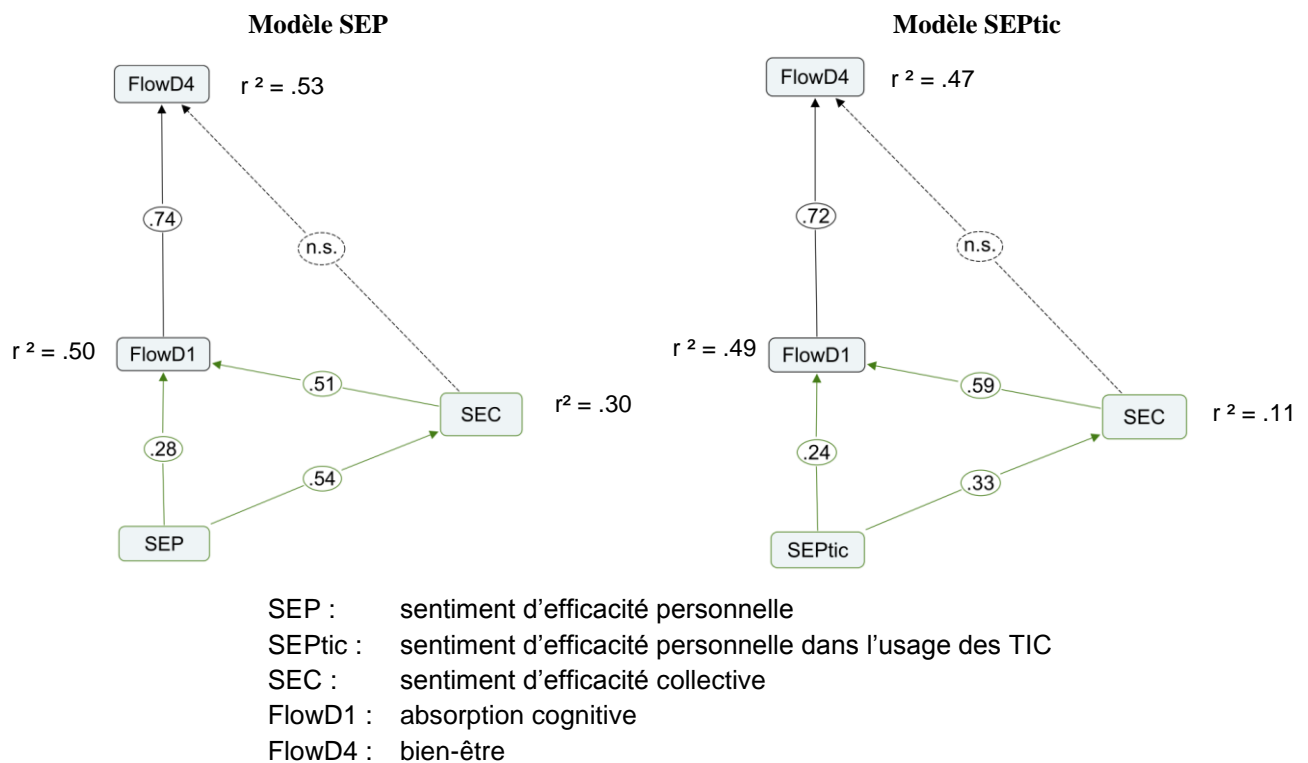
Modèle SEP

FlowD4 r ² = .53

.74

n.s.

r ² = .50 FlowD1

.51

SEC r² = .30

.28

.54

SEP

Modèle SEPtic

FlowD4 r ² = .47

.72

n.s.

r ² = .49 FlowD1

.59

SEC r ² = .11

.24

.33

SEPtic

SEP : sentiment d'efficacité personnelle
SEPtic : sentiment d'efficacité personnelle dans l'usage des TIC
SEC : sentiment d'efficacité collective
FlowD1 : absorption cognitive
FlowD4 : bien-être